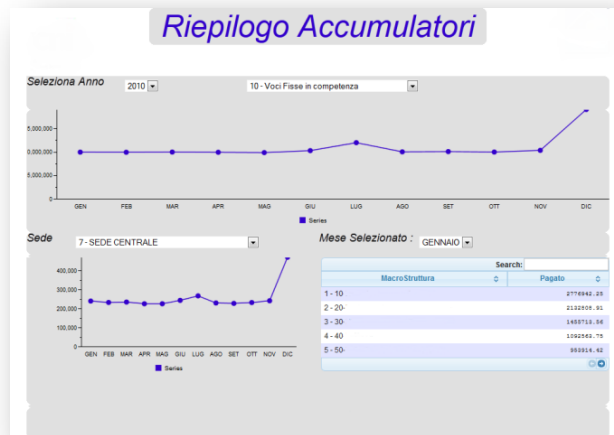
Riepilogo Accumulatori

Seleziona Anno 2010

10 - Voci Fisse in competenza

5,000,000
0,000,000
5,000,000
0

GEN FEB MAR APR MAG GIU LUG AGO SET OTT NOV DIC

Series

Sede 7 - SEDE CENTRALE

Mese Selezionato : GENNAIO

400,000
300,000
200,000
100,000
0

GEN FEB MAR APR MAG GIU LUG AGO SET OTT NOV DIC

Series

Search:

| MacroStruttura | Pagato |
|---|---|
| 1 - 10 | 2776942.25 |
| 2 - 20- | 2132505.91 |
| 3 - 30 | 1455713.56 |
| 4 - 40 | 1092562.75 |
| 5 - 50- | 953216.62 |